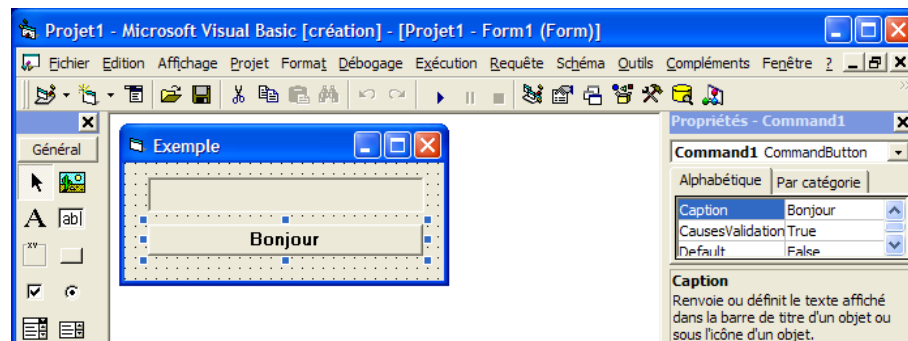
Projet1 - Microsoft Visual Basic [création] - [Projet1 - Form1 (Form)]

Fichier Edition Affichage Projet Format Débogage Exécution Requête Schéma Outils Compléments Fenêtre ?

Général

Exemple

Bonjour

Propriétés - Command1

Command1 CommandButton

Alphabétique | Par catégorie

| | |
|---|---|
| Caption | Bonjour |
| CausesValidation | True |
| Default | False |

Caption
Renvoie ou définit le texte affiché dans la barre de titre d'un objet ou sous l'icône d'un objet.